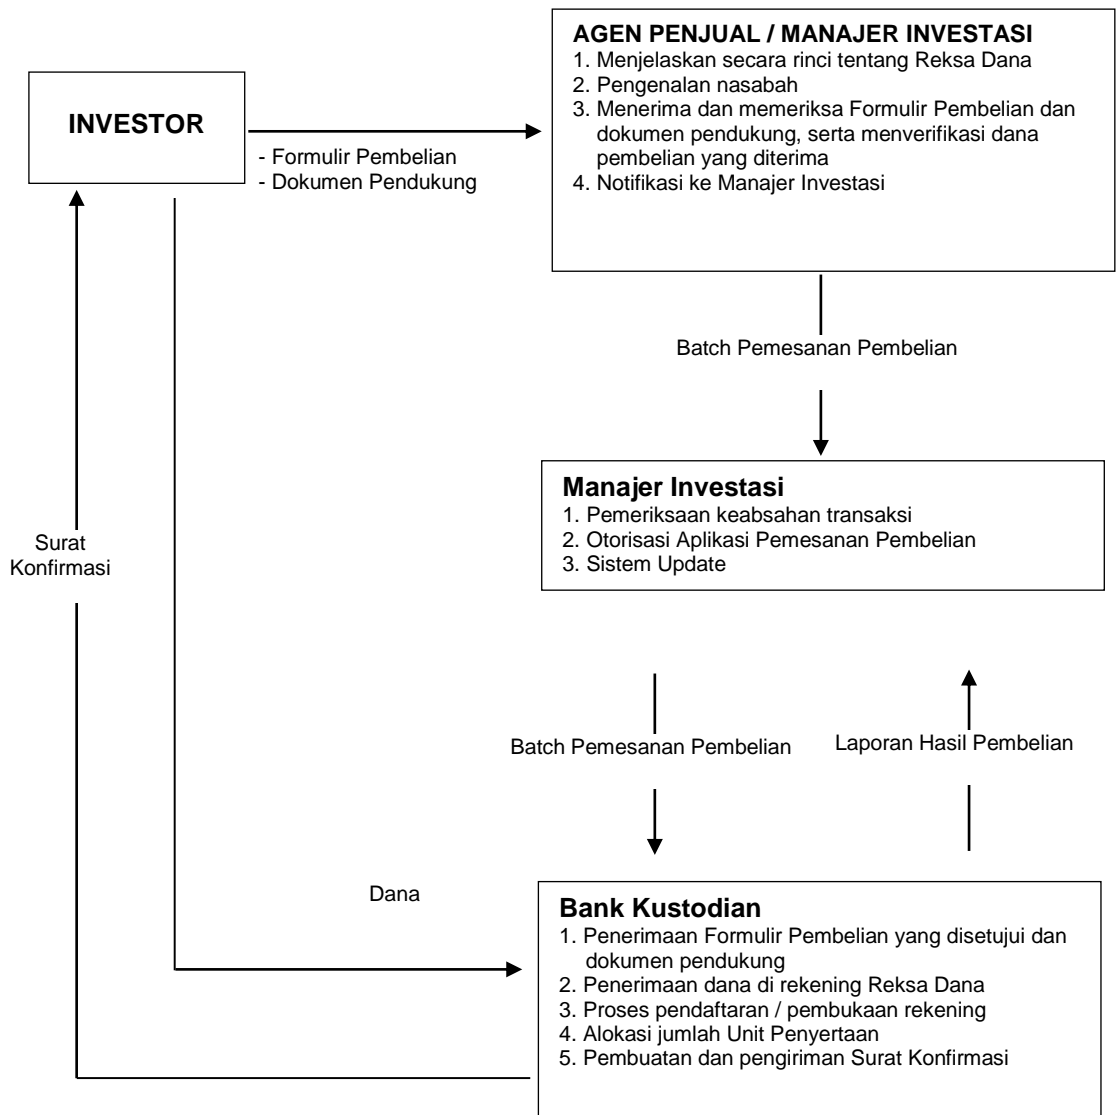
INVESTOR

- Formulir Pembelian
- Dokumen Pendukung

AGEN PENJUAL / MANAJER INVESTASI
1. Menjelaskan secara rinci tentang Reksa Dana
2. Pengenalan nasabah
3. Menerima dan memeriksa Formulir Pembelian dan dokumen pendukung, serta menverifikasi dana pembelian yang diterima
4. Notifikasi ke Manajer Investasi

Batch Pemesanan Pembelian

Manajer Investasi
1. Pemeriksaan keabsahan transaksi
2. Otorisasi Aplikasi Pemesanan Pembelian
3. Sistem Update

Surat Konfirmasi

Batch Pemesanan Pembelian

Laporan Hasil Pembelian

Dana

Bank Kustodian
1. Penerimaan Formulir Pembelian yang disetujui dan dokumen pendukung
2. Penerimaan dana di rekening Reksa Dana
3. Proses pendaftaran / pembukaan rekening
4. Alokasi jumlah Unit Penyertaan
5. Pembuatan dan pengiriman Surat Konfirmasi